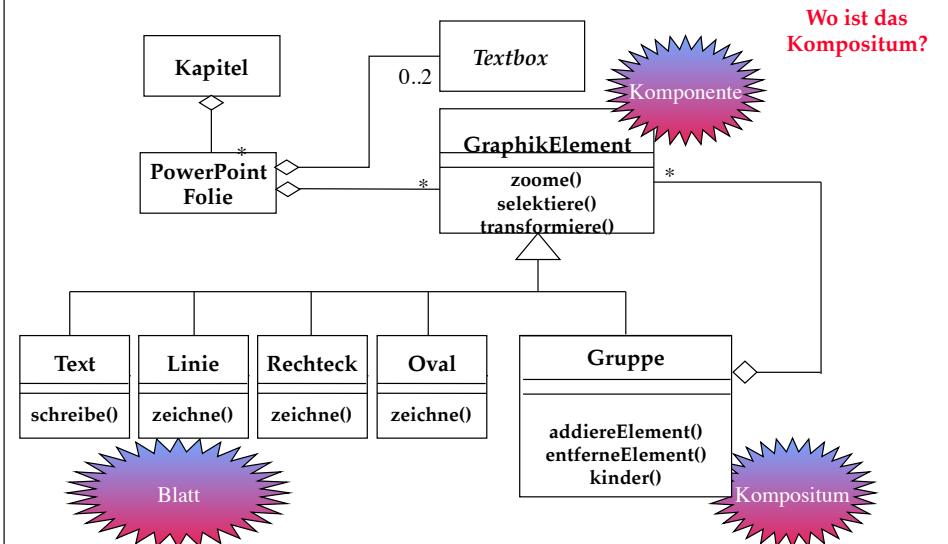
Wo ist das Kompositum?

Kapitel

Textbox

0..2

Komponente

*

PowerPoint Folie

*

GraphikElement

zoome()
selektiere()
transformiere()

*

Text

schreibe()

Linie

zeichne()

Rechteck

zeichne()

Oval

zeichne()

Gruppe

addiereElement()
entferneElement()
kinder()

Blatt

Kompositum